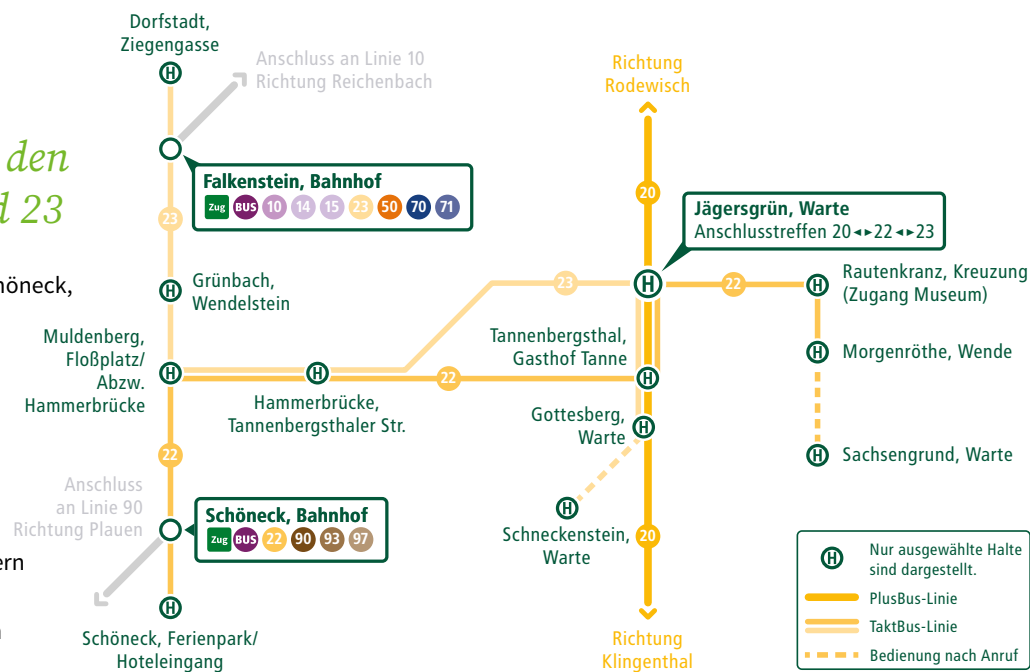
den
d 23

höneck,

ern

Dorfstadt, Ziegengasse

Anschluss an Linie 10 Richtung Reichenbach

Falkenstein, Bahnhof
Zug BUS 10 14 15 23 50 70 71

23

Grünbach, Wendelstein

Muldenberg, Floßplatz/ Abzw. Hammerbrücke

Hammerbrücke, Tannenbergsthaler Str.

22

22

Anschluss an Linie 90 Richtung Plauen

Schöneck, Bahnhof
Zug BUS 22 90 93 97

Schöneck, Ferienpark/ Hoteleingang

23

Richtung Rodewisch

20

Jägersgrün, Warte
Anschlusstreffen 20◂▸22◂▸23

22

Tannenbergsthal, Gasthof Tanne

Gottesberg, Warte

Schneckenstein, Warte

20

Richtung Klingenthal

Rautenkranz, Kreuzung (Zugang Museum)

Morgenröthe, Wende

Sachsengrund, Warte

Nur ausgewählte Halte sind dargestellt.
PlusBus-Linie
TaktBus-Linie
Bedienung nach Anruf